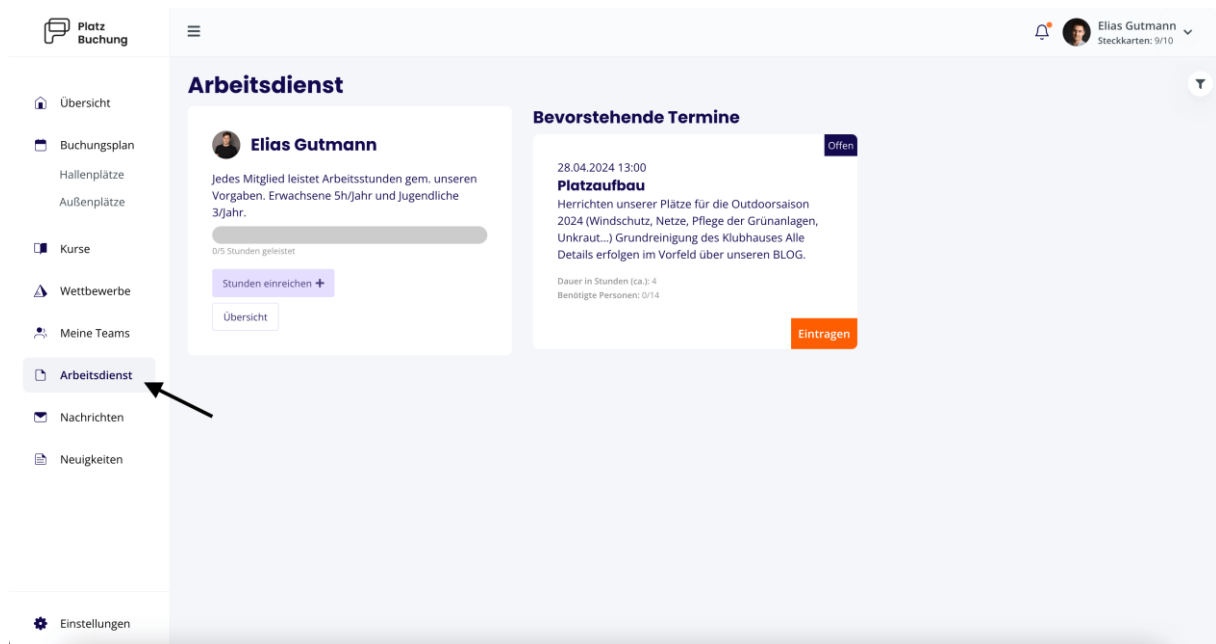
Platz Buchung

Übersicht

Buchungsplan
Hallenplätze
Außenplätze

Kurse

Wettbewerbe

Meine Teams

Arbeitsdienst

Nachrichten

Neuigkeiten

Einstellungen

Elias Gutmann
Steckkarten: 9/10

Arbeitsdienst

Elias Gutmann

Jedes Mitglied leistet Arbeitsstunden gem. unseren Vorgaben. Erwachsene 5h/Jahr und Jugendliche 3/Jahr.

0/5 Stunden geleistet

Stunden einreichen +

Übersicht

Bevorstehende Termine

Offen

28.04.2024 13:00
Platzaufbau
Herrichten unserer Plätze für die Outdoorsaison 2024 (Windschutz, Netze, Pflege der Grünanlagen, Unkraut...) Grundreinigung des Klubhauses Alle Details erfolgen im Vorfeld über unseren BLOG.

Dauer in Stunden (ca.): 4
Benötigte Personen: 0/14

Eintragen